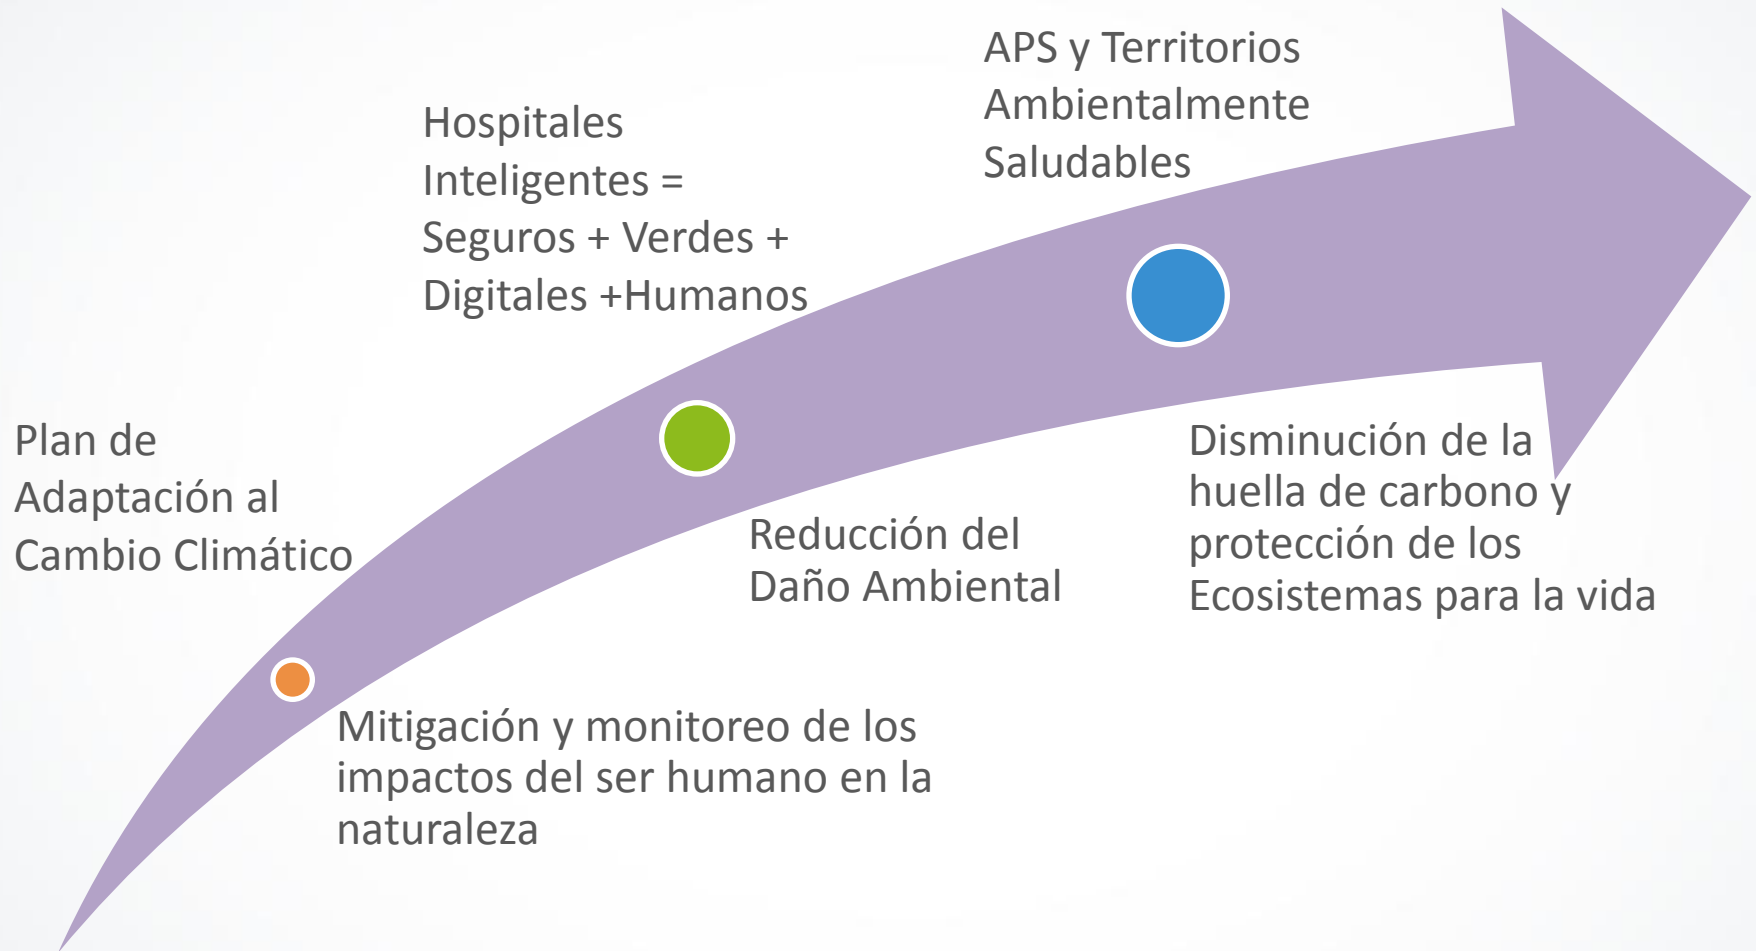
Plan de Adaptación al Cambio Climático

Mitigación y monitoreo de los impactos del ser humano en la naturaleza

Hospitales Inteligentes = Seguros + Verdes + Digitales +Humanos

Reducción del Daño Ambiental

APS y Territorios Ambientalmente Saludables

Disminución de la huella de carbono y protección de los Ecosistemas para la vida